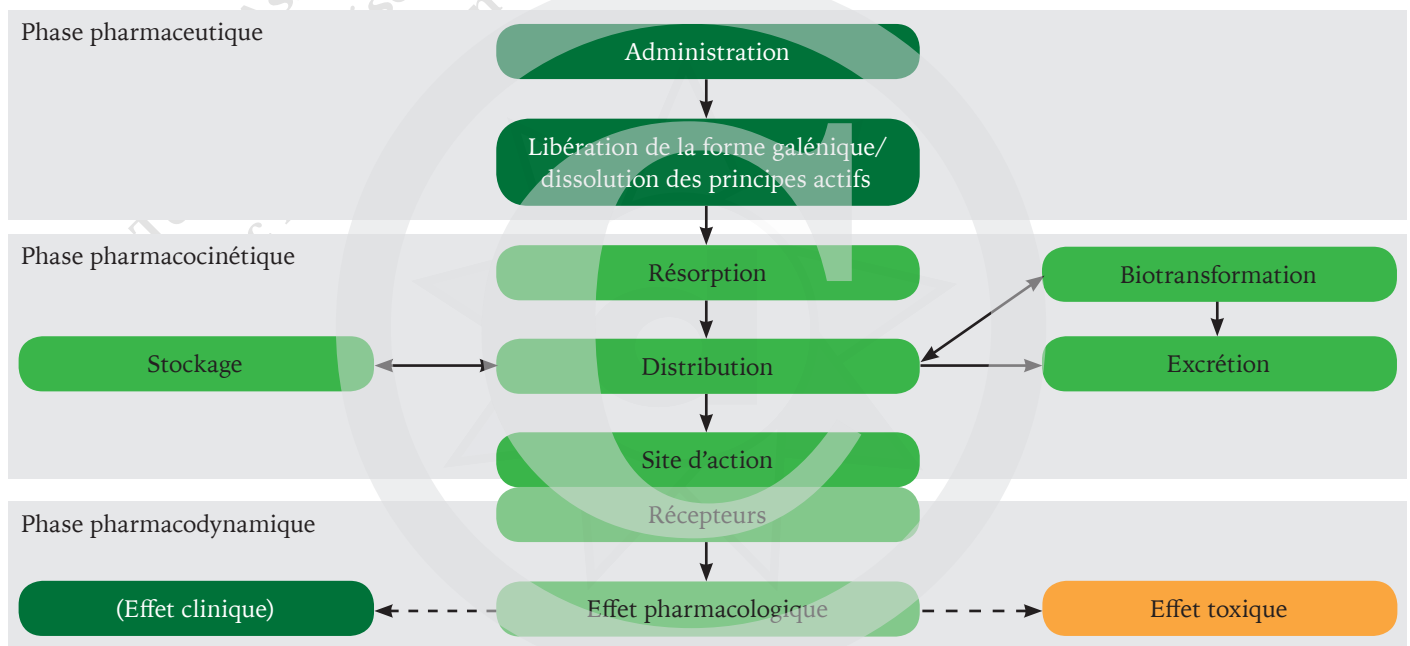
Phase pharmaceutique

Administration

Libération de la forme galénique/ dissolution des principes actifs

Phase pharmacocinétique

Résorption

Biotransformation

Stockage

Distribution

Excrétion

Site d'action

Phase pharmacodynamique

Récepteurs

(Effet clinique)

Effet pharmacologique

Effet toxique